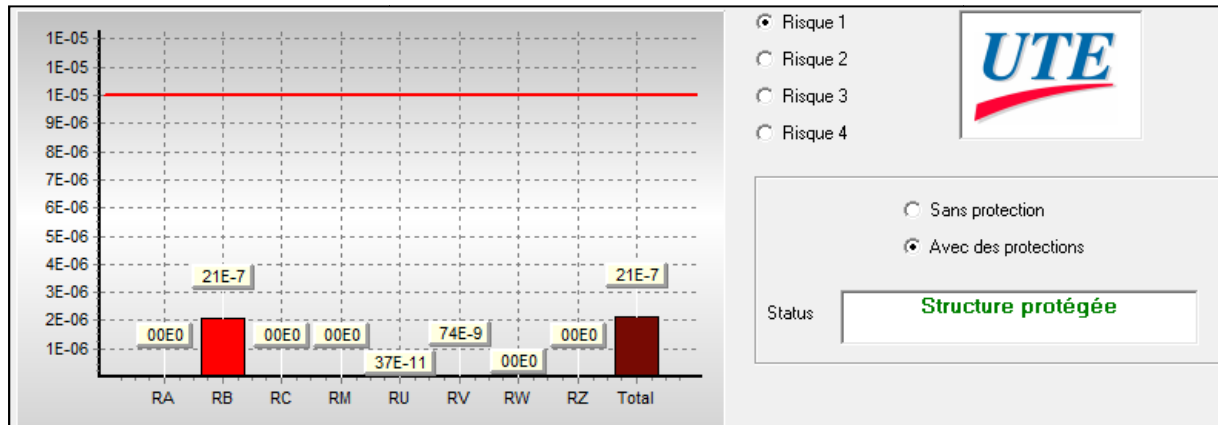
1E-05
1E-05
1E-05
9E-06
8E-06
7E-06
6E-06
5E-06
4E-06
3E-06
2E-06
1E-06

21E-7
21E-7
00E0
00E0
00E0
74E-9
37E-11
00E0
00E0

RA RB RC RM RU RV RW RZ Total

Risque 1
Risque 2
Risque 3
Risque 4

UTE

Sans protection
Avec des protections

Status
Structure protégée